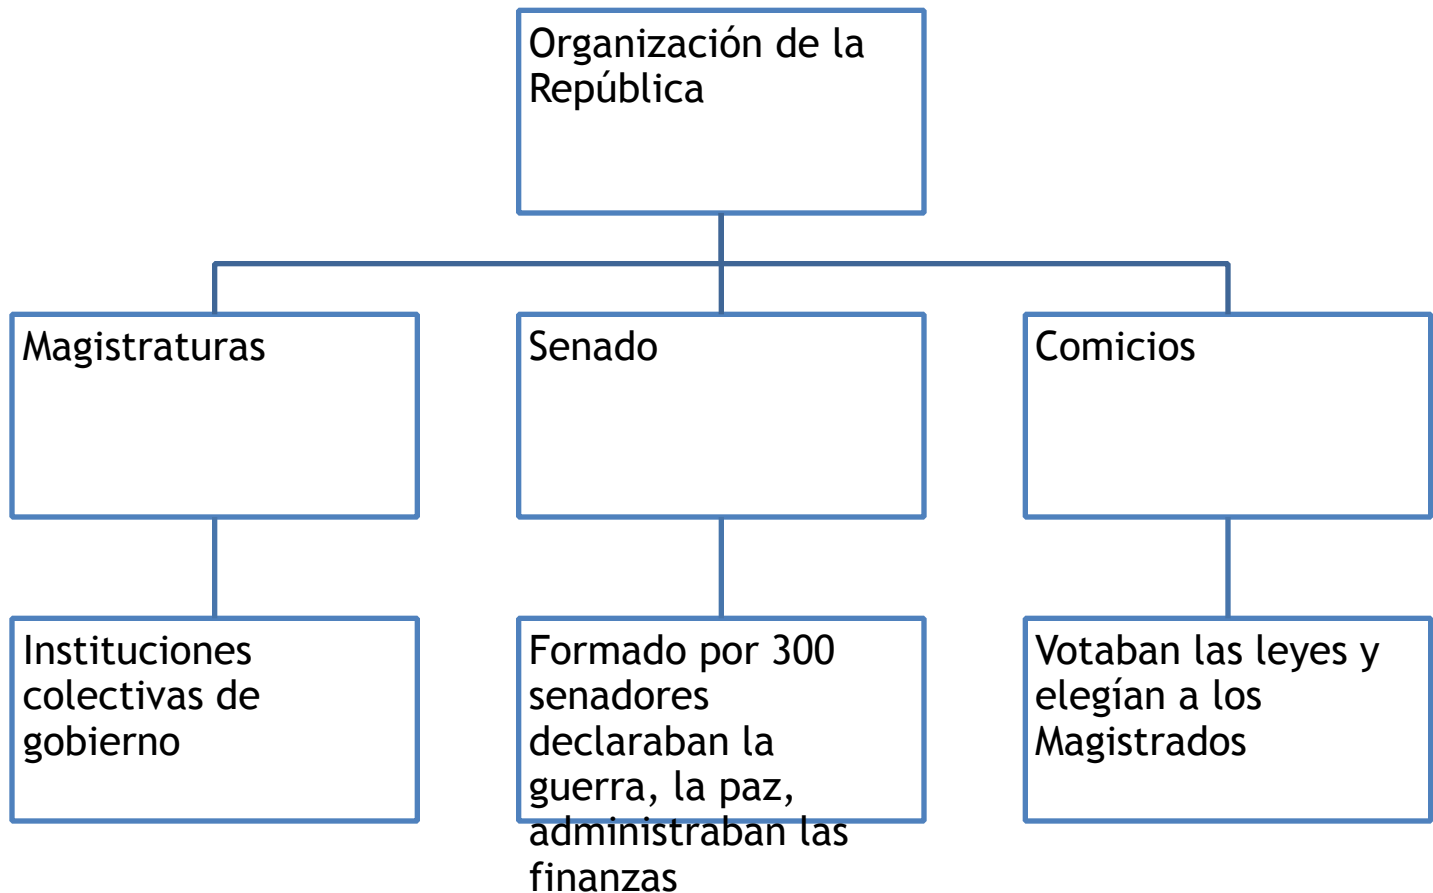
Organización de la República

Magistraturas

Senado

Comicios

Instituciones colectivas de gobierno

Formado por 300 senadores declaraban la guerra, la paz, administraban las finanzas

Votaban las leyes y elegían a los Magistrados